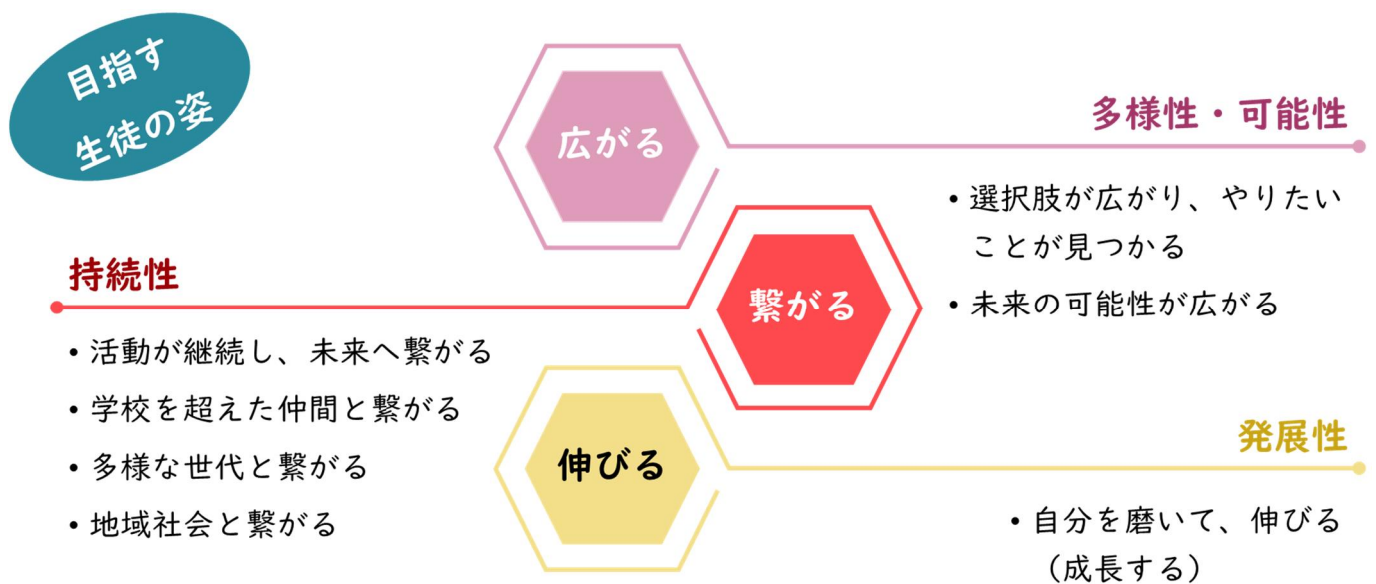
目指す
生徒の姿

広がる

多様性・可能性

・選択肢が広がり、やりたいことが見つかる
・未来の可能性が広がる

持続性

繋がる

・活動が継続し、未来へ繋がる
・学校を超えた仲間と繋がる
・多様な世代と繋がる
・地域社会と繋がる

伸びる

発展性

・自分を磨いて、伸びる（成長する）